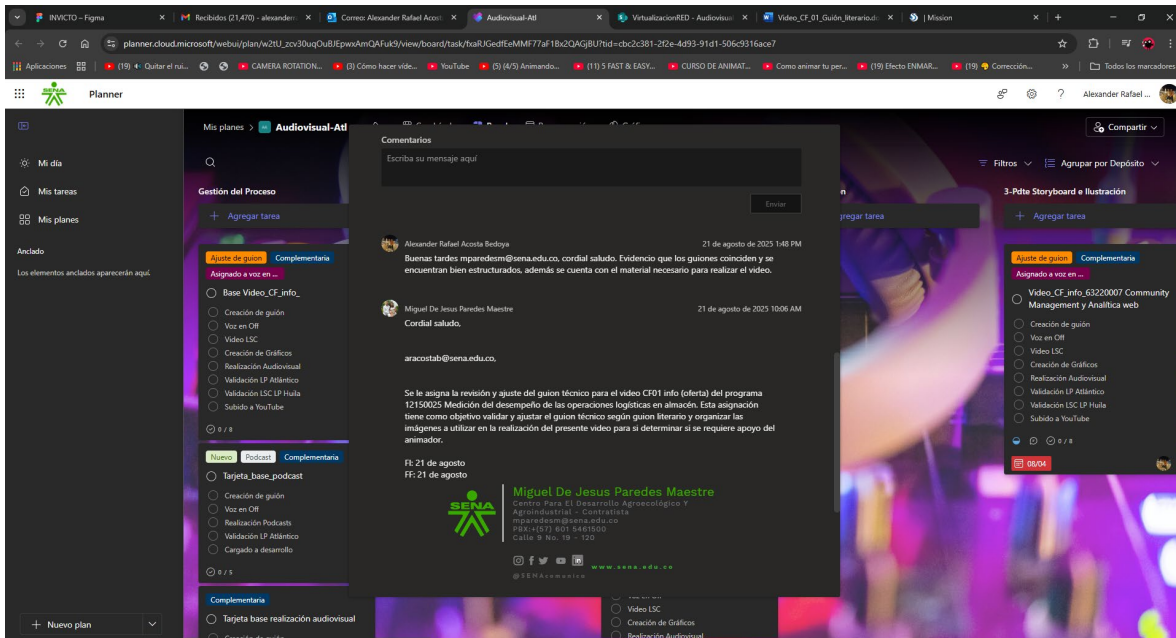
INVICTO – Figma | Recibidos (21,470) - alexander | Correo: Alexander Rafael Acost | Audiovisual-Atl | VirtualizacionRED - Audiovisu | Video_CF_01_Guión_literario.d | | Mission

planner.cloud.microsoft/webui/plan/w2tU_zcv30uqOuBJEpwxAmQAFuk9/view/board/task/fxaRJGedfEeMMF77aF1Bx2QAGjBU?tid=cbc2c381-2f2e-4d93-91d1-506c9316ace7

Aplicaciones | (19) + Quitar el rui... | CAMERA ROTATION... | (3) Cómo hacer víde... | YouTube | (5) (4/5) Animando... | (11) 5 FAST & EASY... | CURSO DE ANIMAT... | Como animar tu per... | (19) Efecto ENMAR... | (19) Corrección... | Todos los marcadores

Planner

Alexander Rafael ...

Mi día
Mis tareas
Mis planes

Anclado
Los elementos anclados aparecerán aquí.

Nuevo plan

Mis planes > Audiovisual-Atl

Compartir

Filtros | Agrupar por Depósito

Gestión del Proceso
+ Agregar tarea

Ajuste de guion | Complementaria
Asignado a voz en ...
Base Video_CF_info_
Creación de guión
Voz en Off
Video LSC
Creación de Gráficos
Realización Audiovisual
Validación LP Atlántico
Validación LSC LP Huila
Subido a YouTube
0 / 8

Nuevo | Podcast | Complementaria
Tarjeta_base_podcast
Creación de guión
Voz en Off
Realización Podcasts
Validación LP Atlántico
Cargado a desarrollo
0 / 5

Complementaria
Tarjeta base realización audiovisual

Comentarios
Escriba su mensaje aquí
Enviar

Alexander Rafael Acosta Bedoya 21 de agosto de 2025 1:48 PM
Buenas tardes mparedesm@sena.edu.co, cordial saludo. Evidencia que los guiones coinciden y se encuentran bien estructurados, además se cuenta con el material necesario para realizar el video.

Miguel De Jesus Paredes Maestre 21 de agosto de 2025 10:06 AM
Cordial saludo,

aracostab@sena.edu.co,

Se le asigna la revisión y ajuste del guion técnico para el video CF01 info (oferta) del programa 12150025 Medición del desempeño de las operaciones logísticas en almacén. Esta asignación tiene como objetivo validar y ajustar el guion técnico según guion literario y organizar las imágenes a utilizar en la realización del presente video para si determinar si se requiere apoyo del animador.

FI: 21 de agosto
FF: 21 de agosto

SENA
Miguel De Jesus Paredes Maestre
Centro Para El Desarrollo Agroecológico Y Agroindustrial - Contratista
mparedesm@sena.edu.co
PBX:(+57) 601 5461500
Calle 9 No. 19 - 120
www.sena.edu.co
@SENAcomunica

Video LSC
Creación de Gráficos
Realización Audiovisual

+ Agregar tarea

3-Pdte Storyboard e Ilustración
+ Agregar tarea

Ajuste de guion | Complementaria
Asignado a voz en ...
Video_CF_info_63220007 Community Management y Analítica web
Creación de guión
Voz en Off
Video LSC
Creación de Gráficos
Realización Audiovisual
Validación LP Atlántico
Validación LSC LP Huila
Subido a YouTube
0 / 8
08/04